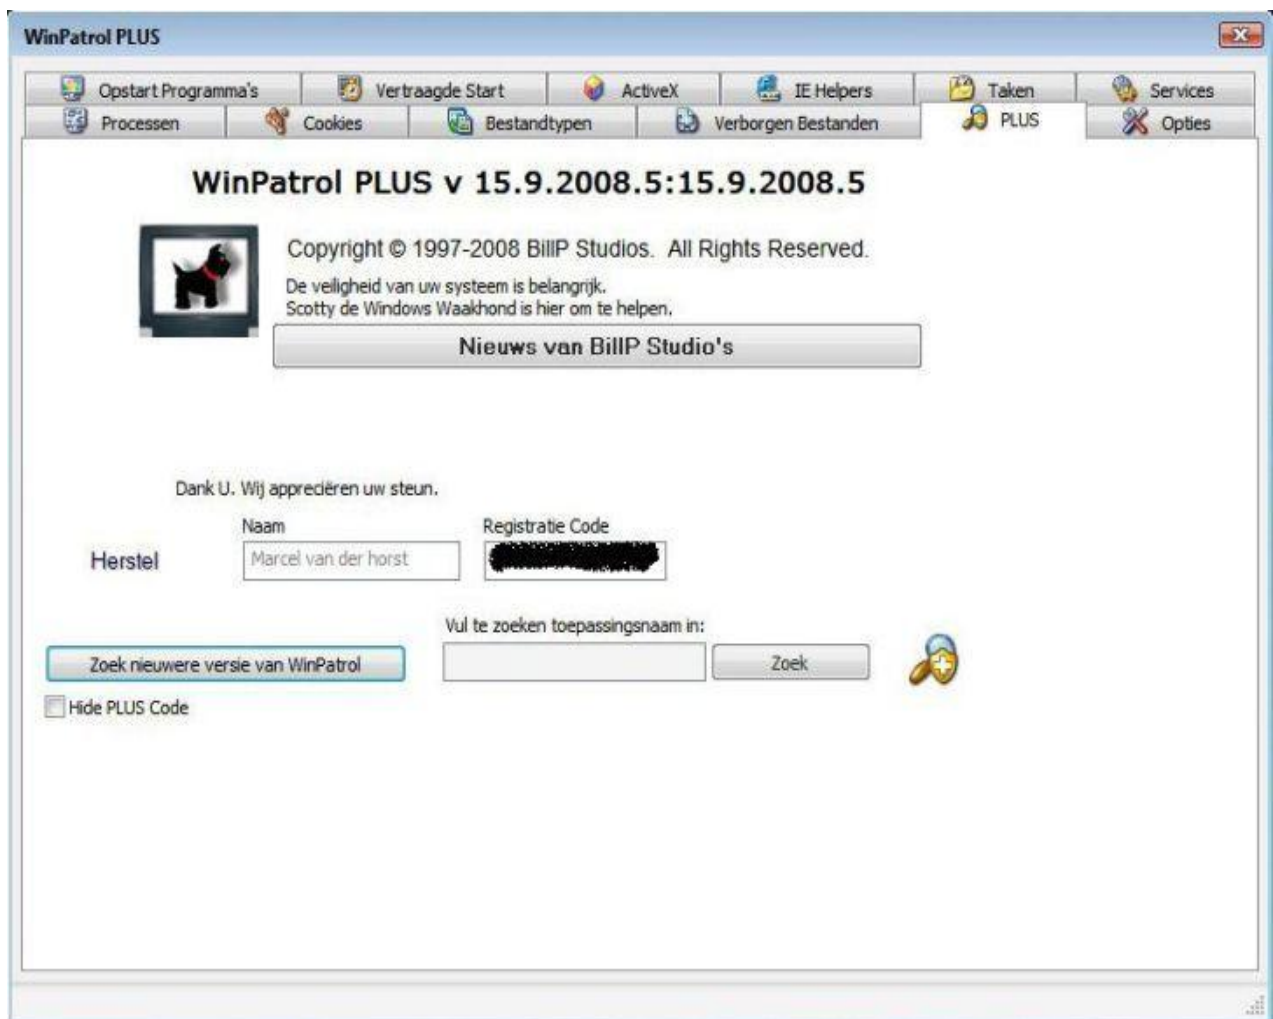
WinPatrol PLUS

Opstart Programma's | Vertraagde Start | ActiveX | IE Helpers | Taken | Services
Processen | Cookies | Bestandtypen | Verborgen Bestanden | PLUS | Opties

WinPatrol PLUS v 15.9.2008.5:15.9.2008.5

Copyright © 1997-2008 BillP Studios. All Rights Reserved.
De veiligheid van uw systeem is belangrijk.
Scotty de Windows Waakhond is hier om te helpen.

Nieuws van BillP Studio's

Dank U. Wij appreciëren uw steun.

Naam
Registratie Code
Herstel
Marcel van der horst
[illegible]

Vul te zoeken toepassingsnaam in:
Zoek nieuwere versie van WinPatrol
Zoek
Hide PLUS Code